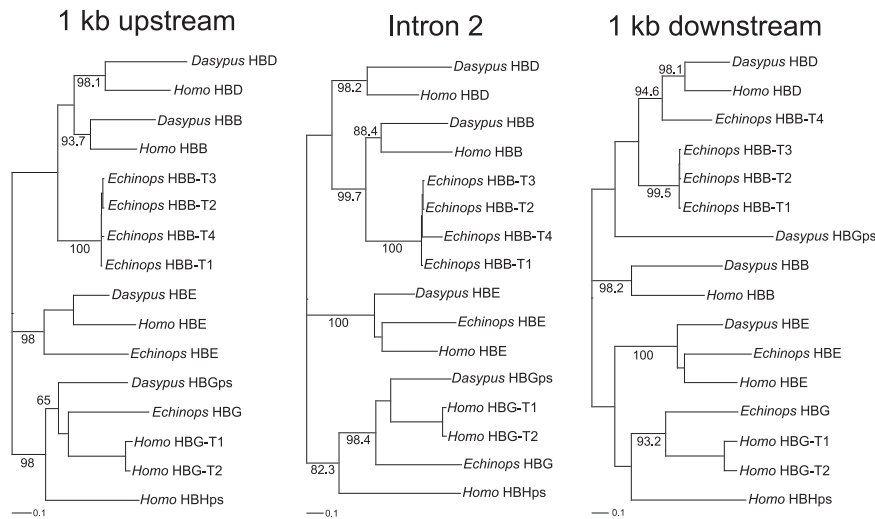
1 kb upstream

98.1
Dasypus HBD
Homo HBD
93.7
Dasypus HBB
Homo HBB
Echinops HBB-T3
Echinops HBB-T2
100
Echinops HBB-T4
Echinops HBB-T1
Dasypus HBE
98
Homo HBE
Echinops HBE
65
Dasypus HBGps
Echinops HBG
98
Homo HBG-T1
Homo HBG-T2
Homo HBHps
0.1

Intron 2

98.2
Dasypus HBD
Homo HBD
88.4
Dasypus HBB
Homo HBB
99.7
Echinops HBB-T3
Echinops HBB-T2
100
Echinops HBB-T4
Echinops HBB-T1
Dasypus HBE
100
Echinops HBE
Homo HBE
Dasypus HBGps
98.4
Homo HBG-T1
Homo HBG-T2
82.3
Echinops HBG
Homo HBHps
0.1

1 kb downstream

98.1
Dasypus HBD
94.6
Homo HBD
Echinops HBB-T4
Echinops HBB-T3
99.5
Echinops HBB-T2
Echinops HBB-T1
Dasypus HBGps
98.2
Dasypus HBB
Homo HBB
Dasypus HBE
100
Echinops HBE
Homo HBE
Echinops HBG
93.2
Homo HBG-T1
Homo HBG-T2
Homo HBHps
0.1